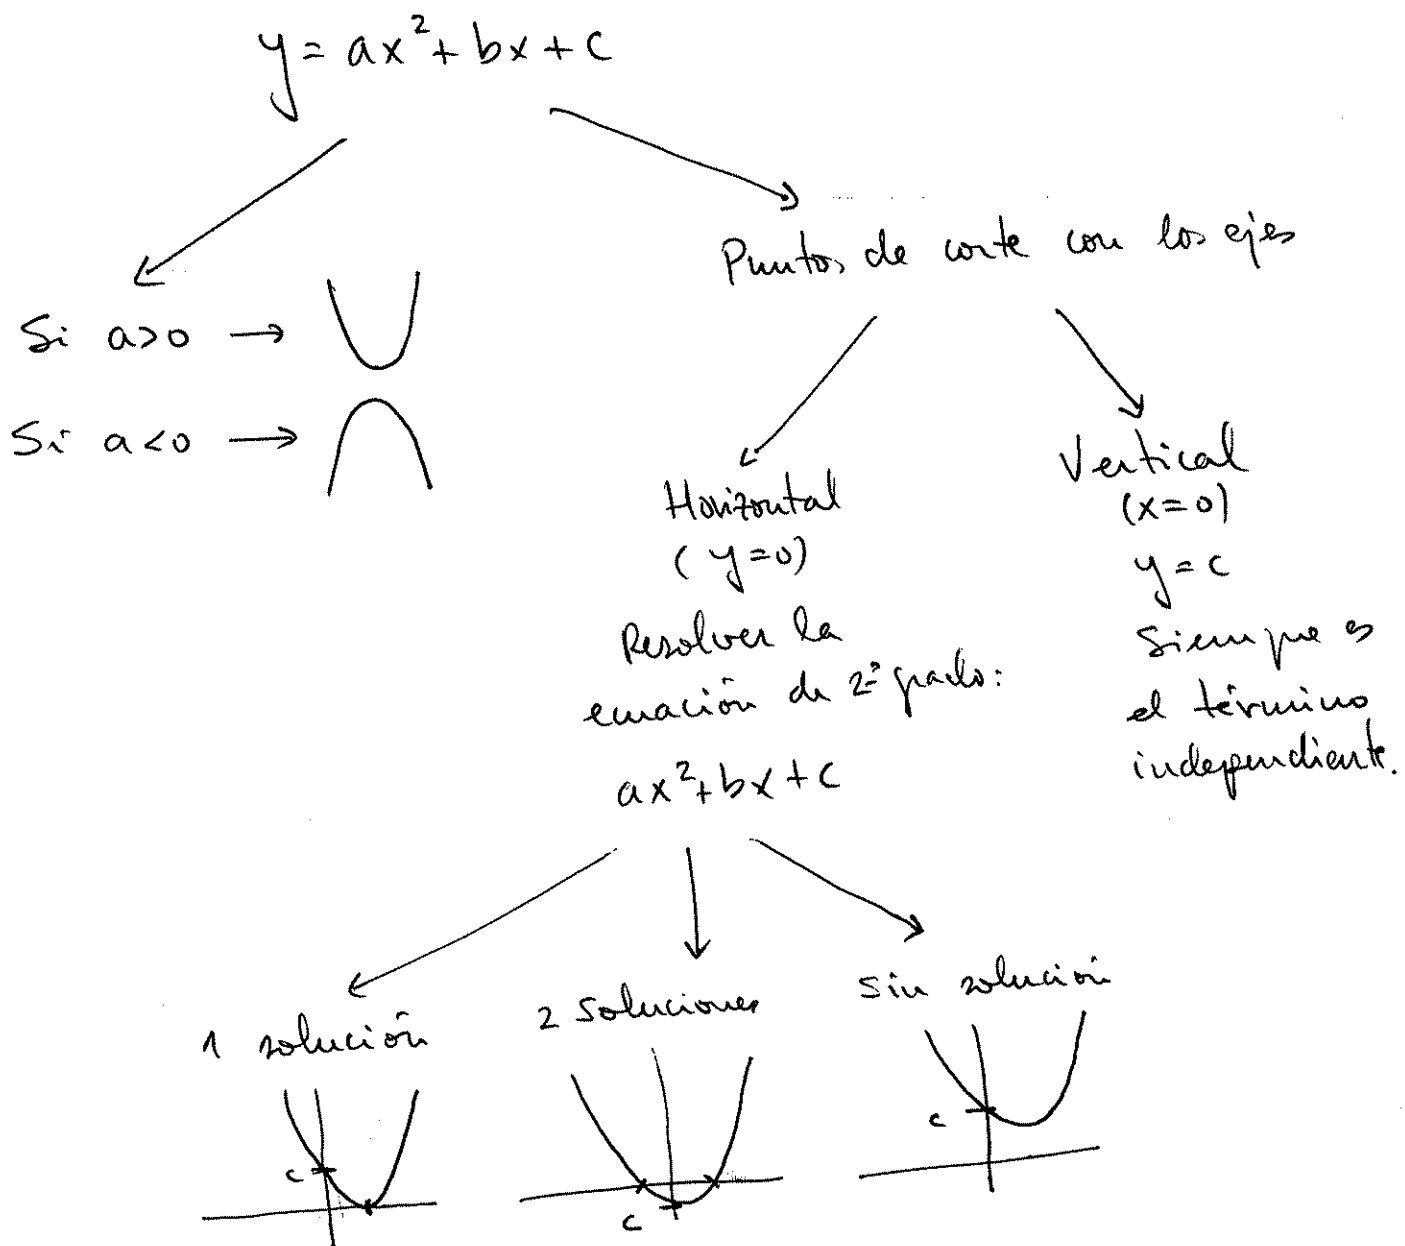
$y = ax^2 + bx + c$

Si $a>0$ →

Si $a<0$ →

Puntos de corte con los ejes

Horizontal
$(y=0)$
Resolver la ecuación de 2º grado:
$ax^2+bx+c$

Vertical
$(x=0)$
$y=c$
Siempre es el término independiente.

1 solución

2 soluciones

sin solución

c

c

c